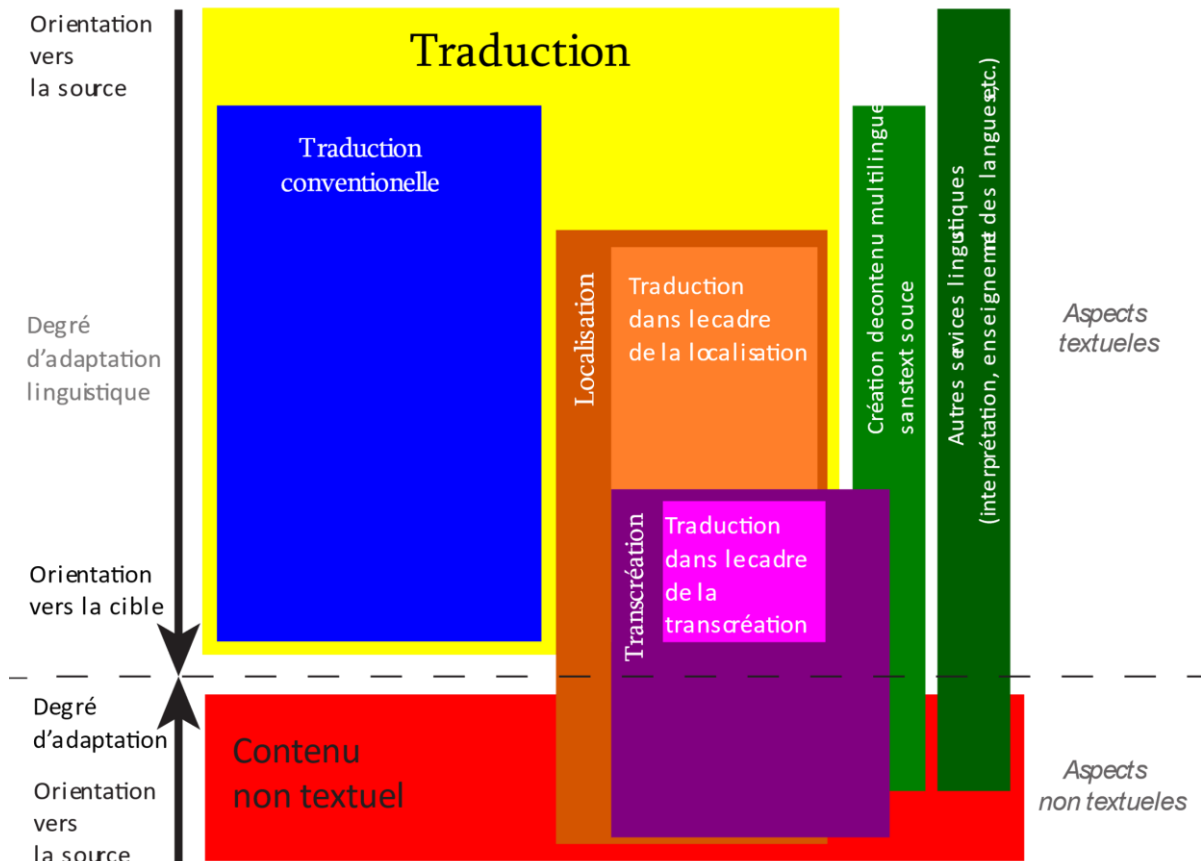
Orientation vers la source

Traduction

Traduction conventionnelle

Localisation

Traduction dans lecadre de la localisation

Création decontenu multilingue sanstext souce

Autres sevices linguistiques (interprétation, enseignemet des languesetc.)

Degré d'adaptation linguistique

Aspects textueles

Transcréation

Traduction dans lecadre de la transcréation

Orientation vers la cible

Degré d'adaptation

Orientation vers la source

Contenu non textuel

Aspects non textueles